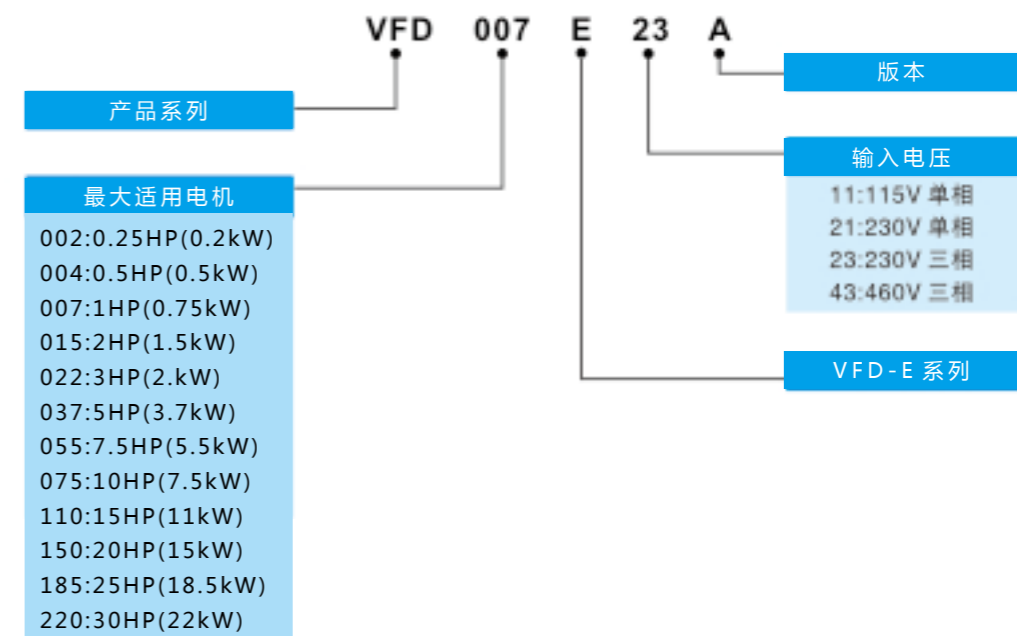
VFD 007 E 23 A

版本

产品系列

输入电压

11:115V 单相
21:230V 单相
23:230V 三相
43:460V 三相

最大适用电机

002:0.25HP(0.2kW)
004:0.5HP(0.5kW)
007:1HP(0.75kW)
015:2HP(1.5kW)
022:3HP(2.kW)
037:5HP(3.7kW)
055:7.5HP(5.5kW)
075:10HP(7.5kW)
110:15HP(11kW)
150:20HP(15kW)
185:25HP(18.5kW)
220:30HP(22kW)

VFD-E 系列